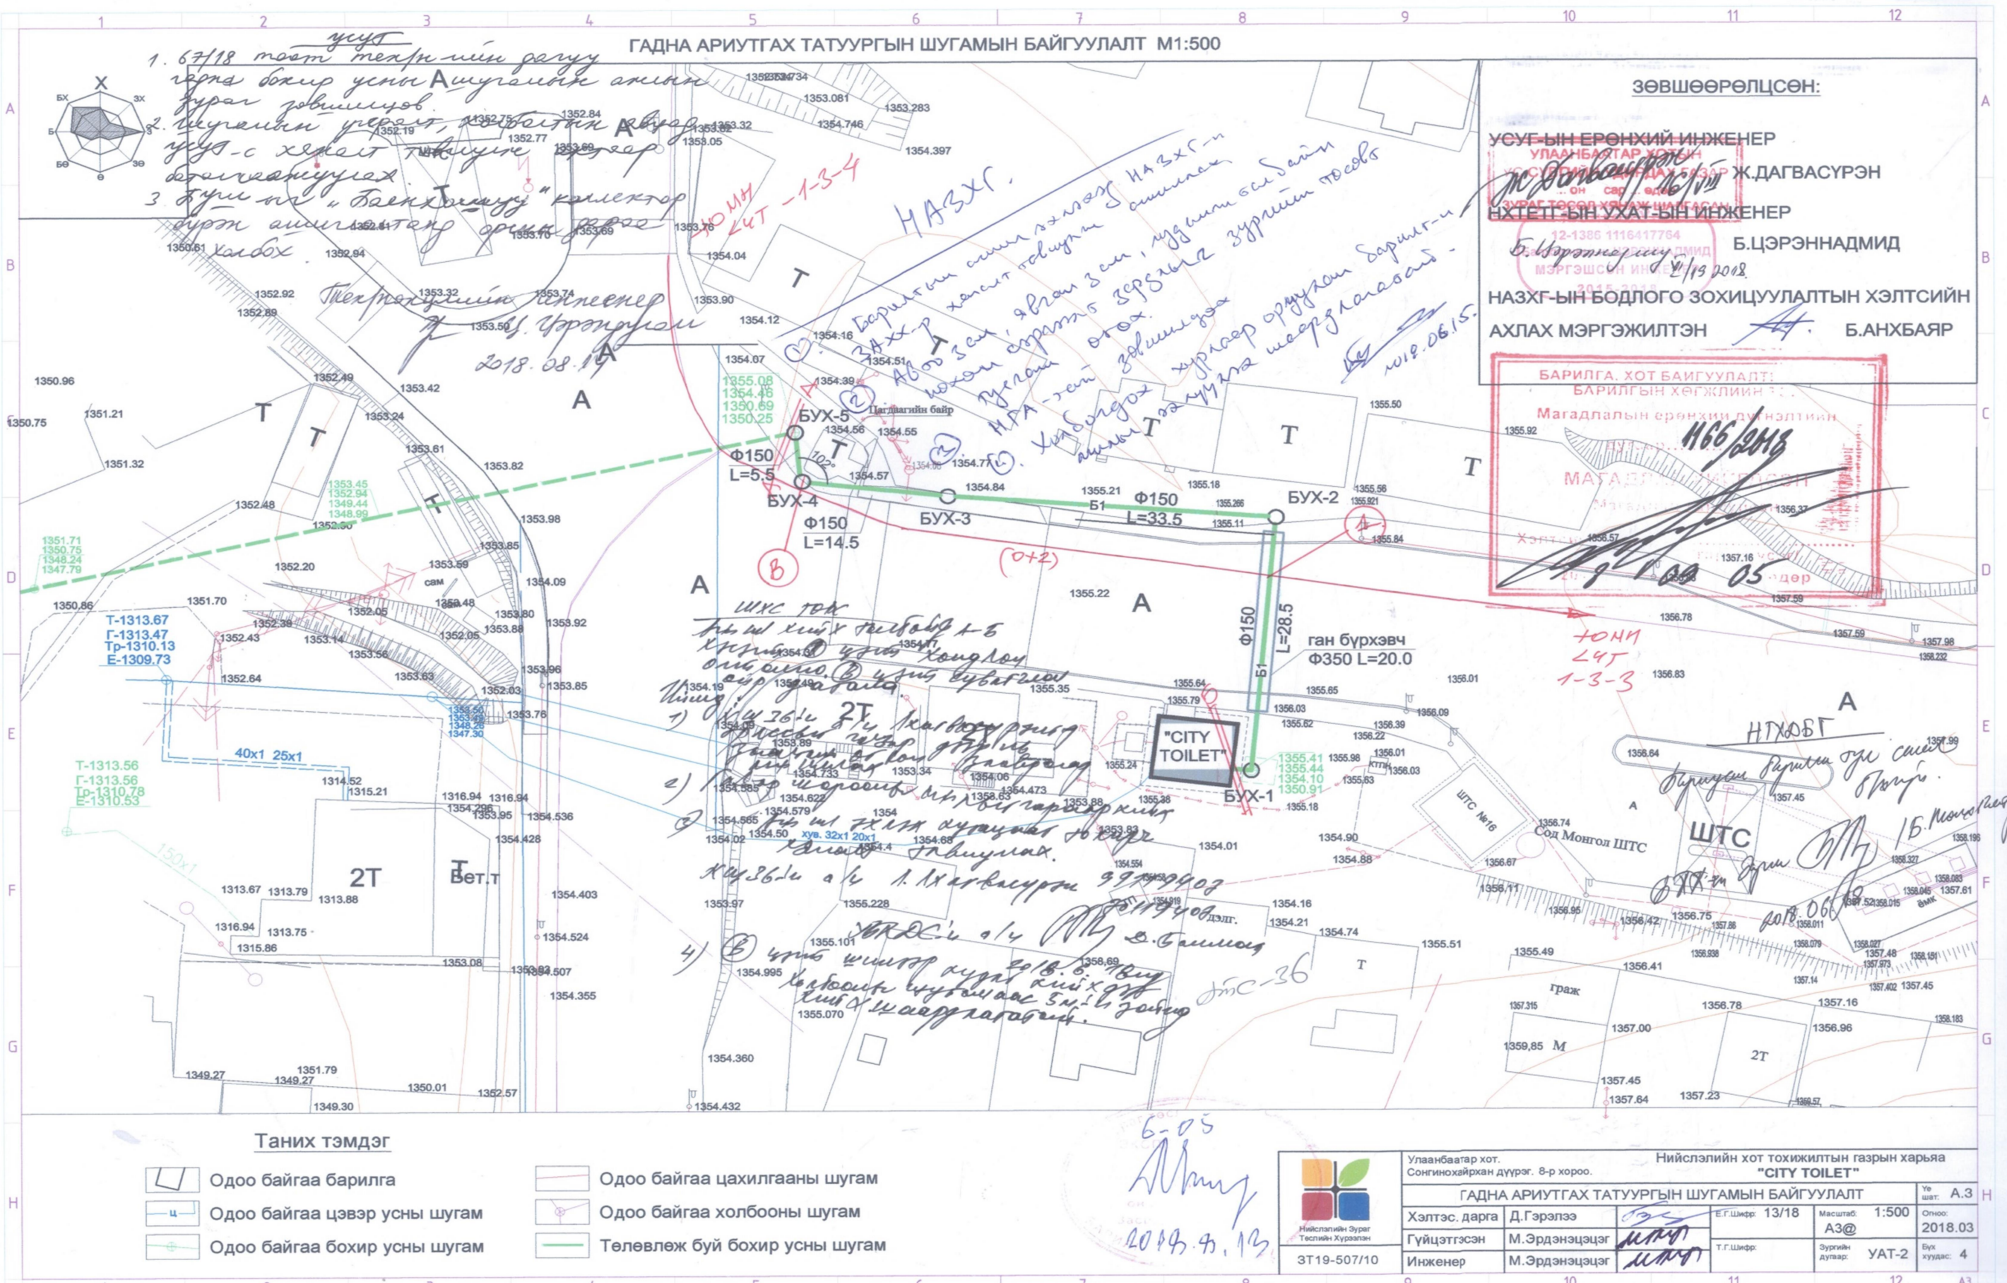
ГАДНА АРИУТГАХ ТАТУУРГЫН ШУГАМЫН БАЙГУУЛАЛТ М1:500

1 2 3 4 5 6 7 8 9 10 11 12

A B C D E F G H

1. 67/18 тоот техн-ийн дагуу гадна бохир усны А шугамын ажлын зураг зөвшилцөв.
2. Шугамын угсралт, холболтын ажлыг УСУГ-с хяналт тавиулж гүйцэтгэх
3. Буй нь "Баянхошуу" коллектор руу ашиглалтаа орсон дараа холбох

Техникийн инженер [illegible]
2018.08.14

ЗӨВШӨӨРӨЛЦСӨН:

УСУГ-ЫН ЕРӨНХИЙ ИНЖЕНЕР Ж.ДАГВАСҮРЭН
НХТЕГ-ЫН УХАТ-ЫН ИНЖЕНЕР Б.ЦЭРЭННАДМИД
2018
НАЗХГ-ЫН БОДЛОГО ЗОХИЦУУЛАЛТЫН ХЭЛТСИЙН АХЛАХ МЭРГЭЖИЛТЭН Б.АНХБАЯР

БАРИЛГА, ХОТ БАЙГУУЛАЛТ БАРИЛГЫН ХӨГЖЛИЙН Магадлалын ерөнхий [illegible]
Н66/2018
2018.09.05

НАЗХГ.
1. Барилгын ажил эхлэхээс 5 хоногийн өмнө НАЗХГ-д мэдэгдэх
2. Асфальт 5 см, явган 3 см, хучилт сэргээх
3. Шуудуу сэргээх
4. МРА-тай зөвшилцөх
5. Холбогдох хүнээр оруулах барилгын ажлыг хугацаанд нь шаардах
2018.06.15

ЮНМ ЦЧТ-1-3-4

ЮНМ ЦЧТ 1-3-3

ШХС ТӨК
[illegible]
1) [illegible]
2) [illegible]
3) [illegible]
4) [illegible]
ХЧУ 36-ын а/к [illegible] 99119402
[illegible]
2018.6.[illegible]

НТХОБГ
Барилгын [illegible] сайн бэлтгэ.
ШТС-ын эзэн Б.Монгол
2018.06.18

ДТС-36

БУХ-5 БУХ-4 БУХ-3 БУХ-2 БУХ-1
Ф150 L=5.5
Ф150 L=14.5
Ф150 L=33.5
Ф150 L=28.5
ган бүрхэвч Ф350 L=20.0
"CITY TOILET"
ШТС
Сод Монгол ШТС
ШТС №16
Пагдагийн байр
(0+2)
Б
А
Т
2Т
Вет.т
граж
М
сам
Т-1313.67 Г-1313.47 Тр-1310.13 Е-1309.73
Т-1313.56 Г-1313.56 Тр-1310.78 Е-1310.53
40x1 25x1
хув. 32x1 20x1
150x1

Таних тэмдэг
Одоо байгаа барилга
Одоо байгаа цэвэр усны шугам
Одоо байгаа бохир усны шугам
Одоо байгаа цахилгааны шугам
Одоо байгаа холбооны шугам
Төлөвлөж буй бохир усны шугам

6-05
2018.9.13

Нийслэлийн Зураг Төслийн Хүрээлэн
ЗТ19-507/10
Улаанбаатар хот. Сонгинохайрхан дүүрэг. 8-р хороо.
Нийслэлийн хот тохижилтын газрын харьяа "CITY TOILET"
ГАДНА АРИУТГАХ ТАТУУРГЫН ШУГАМЫН БАЙГУУЛАЛТ

| Хэлтэс. дарга | Д.Гэрэлээ | | Е.Г.Шифр: 13/18 | Масштаб: 1:500 | Үе шат: А.3 |
|---|---|---|---|---|---|
| Гүйцэтгэсэн | М.Эрдэнэцэцэг | | | А3@ | Огноо: 2018.03 |
| Инженер | М.Эрдэнэцэцэг | | Т.Г.Шифр: | Зургийн дугаар: УАТ-2 | Бүх хуудас: 4 |